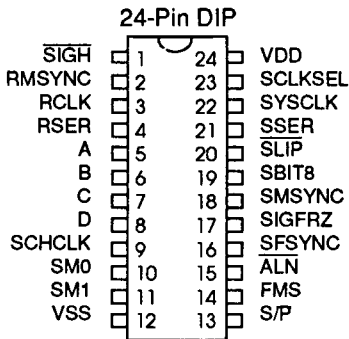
24-Pin DIP

| | | | |
|---|---|---|---|
| $\overline{SIGH}$ | 1 | 24 | VDD |
| RMSYNC | 2 | 23 | SCLKSEL |
| RCLK | 3 | 22 | SYSCLK |
| RSER | 4 | 21 | $\overline{SSER}$ |
| A | 5 | 20 | $\overline{SLIP}$ |
| B | 6 | 19 | SBIT8 |
| C | 7 | 18 | SMSYNC |
| D | 8 | 17 | SIGFRZ |
| SCHCLK | 9 | 16 | $\overline{SFSYNC}$ |
| SM0 | 10 | 15 | $\overline{ALN}$ |
| SM1 | 11 | 14 | FMS |
| VSS | 12 | 13 | S/P |